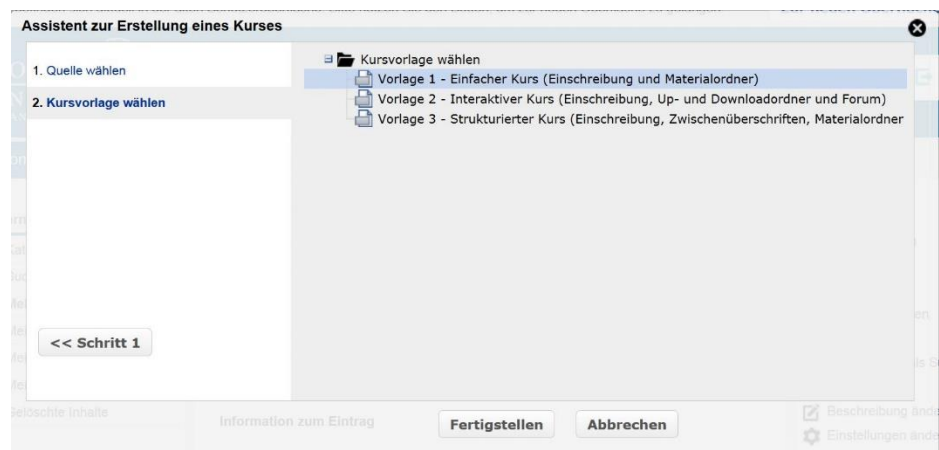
Assistent zur Erstellung eines Kurses

1. Quelle wählen

2. Kursvorlage wählen

Kursvorlage wählen

Vorlage 1 - Einfacher Kurs (Einschreibung und Materialordner)

Vorlage 2 - Interaktiver Kurs (Einschreibung, Up- und Downloadordner und Forum)

Vorlage 3 - Strukturierter Kurs (Einschreibung, Zwischenüberschriften, Materialordner

<< Schritt 1

Gelöschte Inhalte

Information zum Eintrag

Fertigstellen

Abbrechen

Beschreibung ände

Einstellungen ände